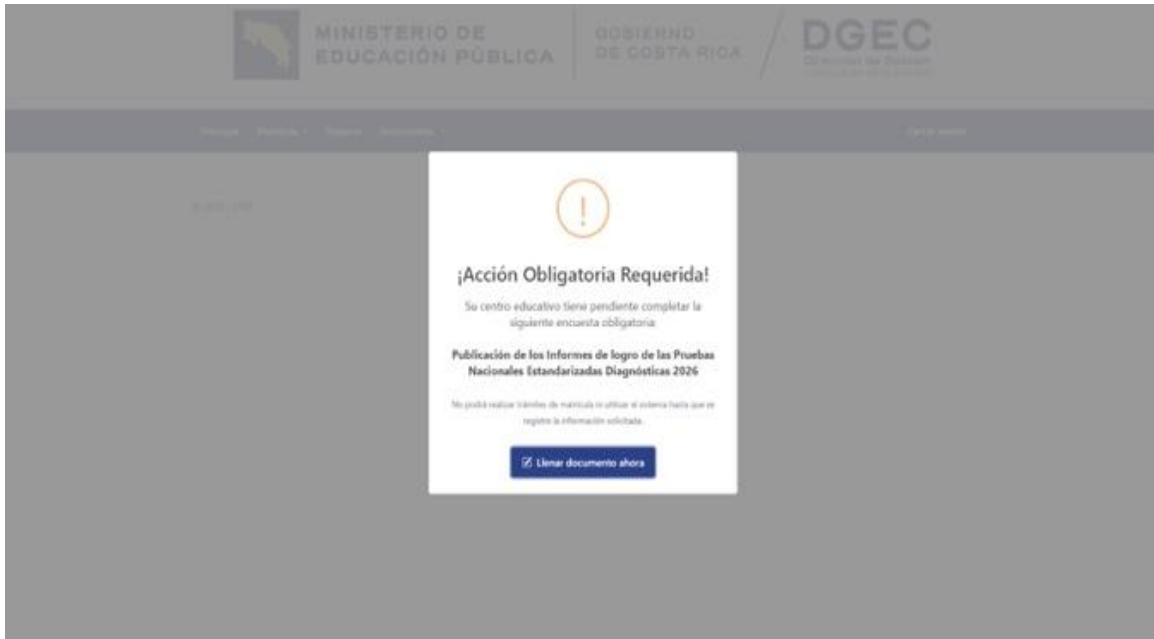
MINISTERIO DE EDUCACIÓN PÚBLICA

GOBIERNO DE COSTA RICA

DGEC

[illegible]

¡Acción Obligatoria Requerida!

Su centro educativo tiene pendiente completar la siguiente encuesta obligatoria:

Publicación de los Informes de logro de las Pruebas Nacionales Estandarizadas Diagnósticas 2026

No podrá realizar trámites de matrícula ni utilizar el sistema hasta que se registre la información solicitada.

Llenar documento ahora